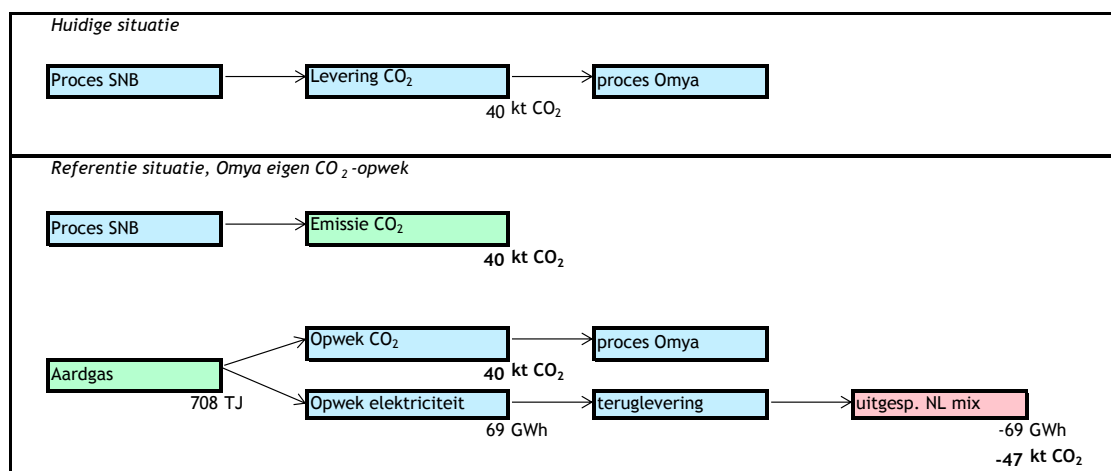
Huidige situatie

Proces SNB

Levering $CO_2$

proces Omya

40 kt $CO_2$

Referentie situatie, Omya eigen $CO_2$-opwek

Proces SNB

Emissie $CO_2$

**40 kt $CO_2$**

Aardgas

708 TJ

Opwek $CO_2$

proces Omya

**40 kt $CO_2$**

Opwek elektriciteit

69 GWh

teruglevering

uitgesp. NL mix

-69 GWh

**-47 kt $CO_2$**